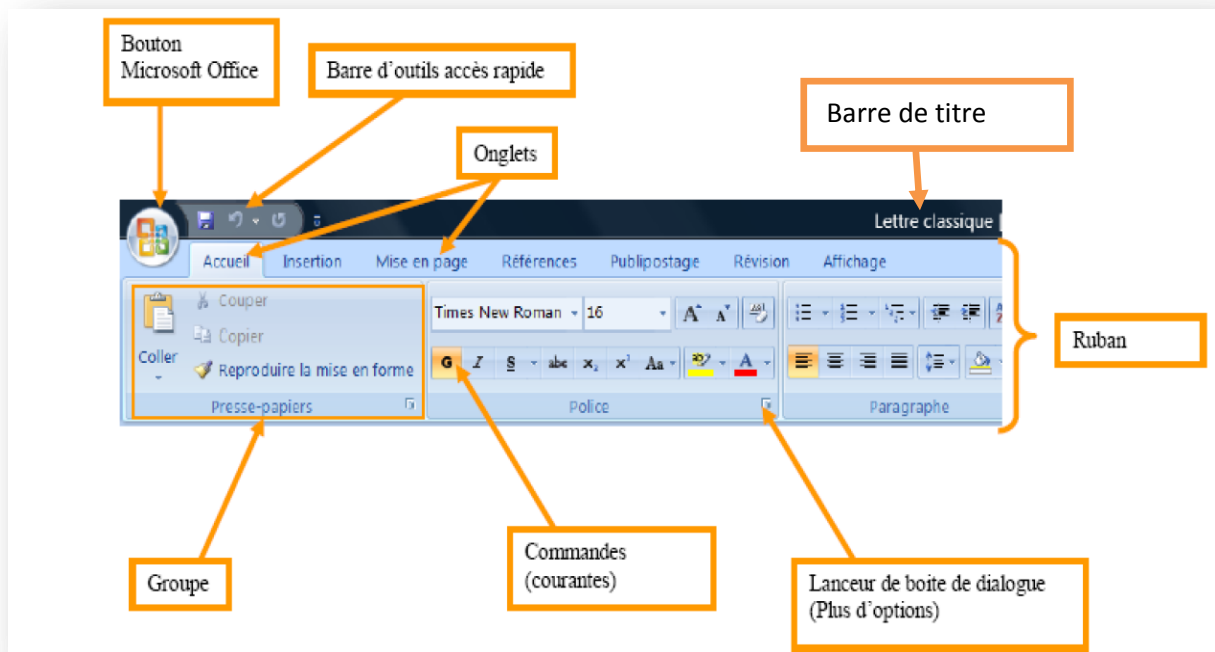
Bouton
Microsoft Office

Barre d'outils accès rapide

Barre de titre

Onglets

Lettre classique

Accueil Insertion Mise en page Références Publipostage Révision Affichage

Couper
Copier
Coller
Reproduire la mise en forme
Presse-papiers

Times New Roman 16
G I S abc $x_2$ $x^2$ Aa A
Police

Paragraphe

Ruban

Groupe

Commandes
(courantes)

Lanceur de boite de dialogue
(Plus d'options)